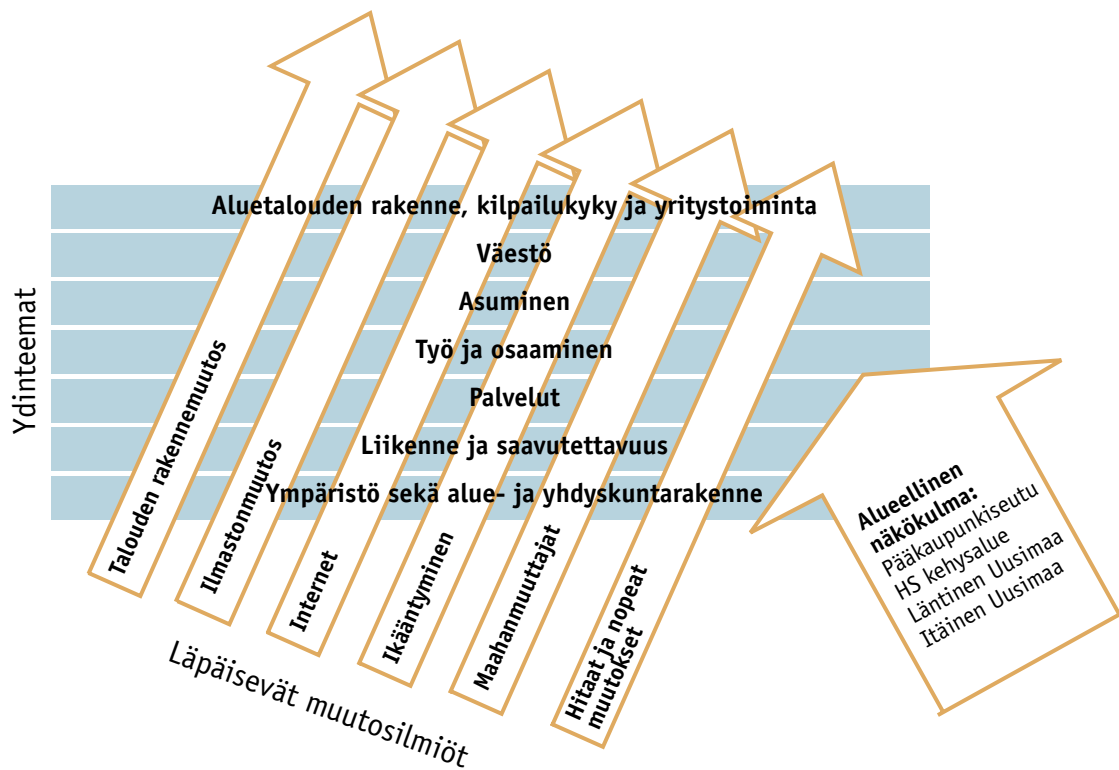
Ydinteemat

Aluetalouden rakenne, kilpailukyky ja yritystoiminta
Väestö
Asuminen
Työ ja osaaminen
Palvelut
Liikenne ja saavutettavuus
Ympäristö sekä alue- ja yhdyskuntarakenne

Talouden rakennemuutos
Ilmastonmuutos
Internet
Ikääntyminen
Maahanmuuttajat
Hitaat ja nopeat muutokset

Läpäisevät muutosilmiöt

Alueellinen näkökulma:
Pääkaupunkiseutu
HS kehysalue
Läntinen Uusimaa
Itäinen Uusimaa